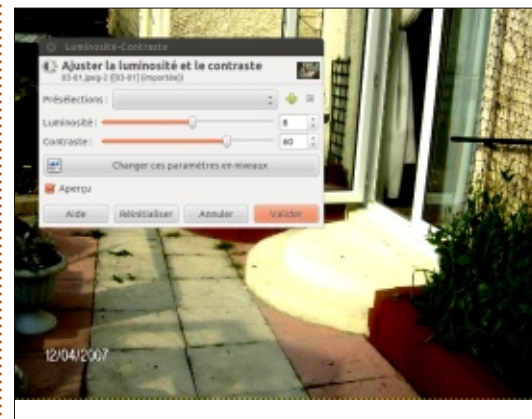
Luminosité-Contraste

Ajuster la luminosité et le contraste
03-01.jpeg-2 ([03-01] (importée))

Présélections :

Luminosité : 8

Contraste : 60

Changer ces paramètres en niveaux

Aperçu

Aide Réinitialiser Annuler Valider

12/04/2007